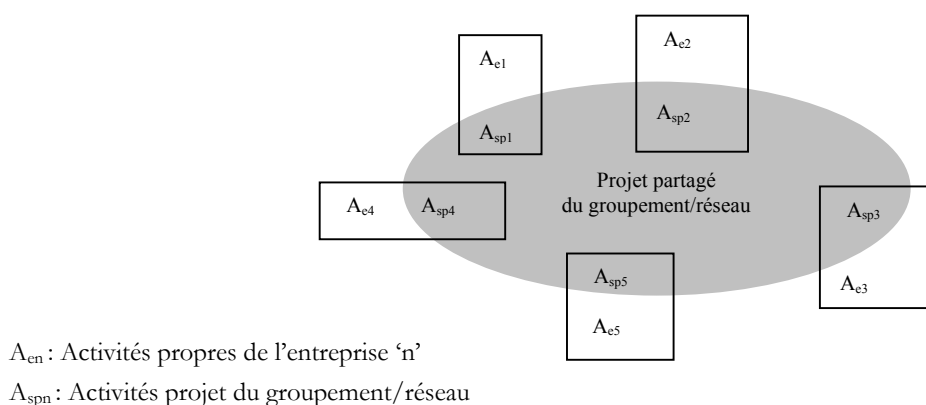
$A_{e1}$

$A_{sp1}$

$A_{e2}$

$A_{sp2}$

Projet partagé du groupement/réseau

$A_{e4}$ $A_{sp4}$

$A_{sp3}$

$A_{e3}$

$A_{sp5}$

$A_{e5}$

$A_{en}$ : Activités propres de l'entreprise 'n'

$A_{spn}$ : Activités projet du groupement/réseau